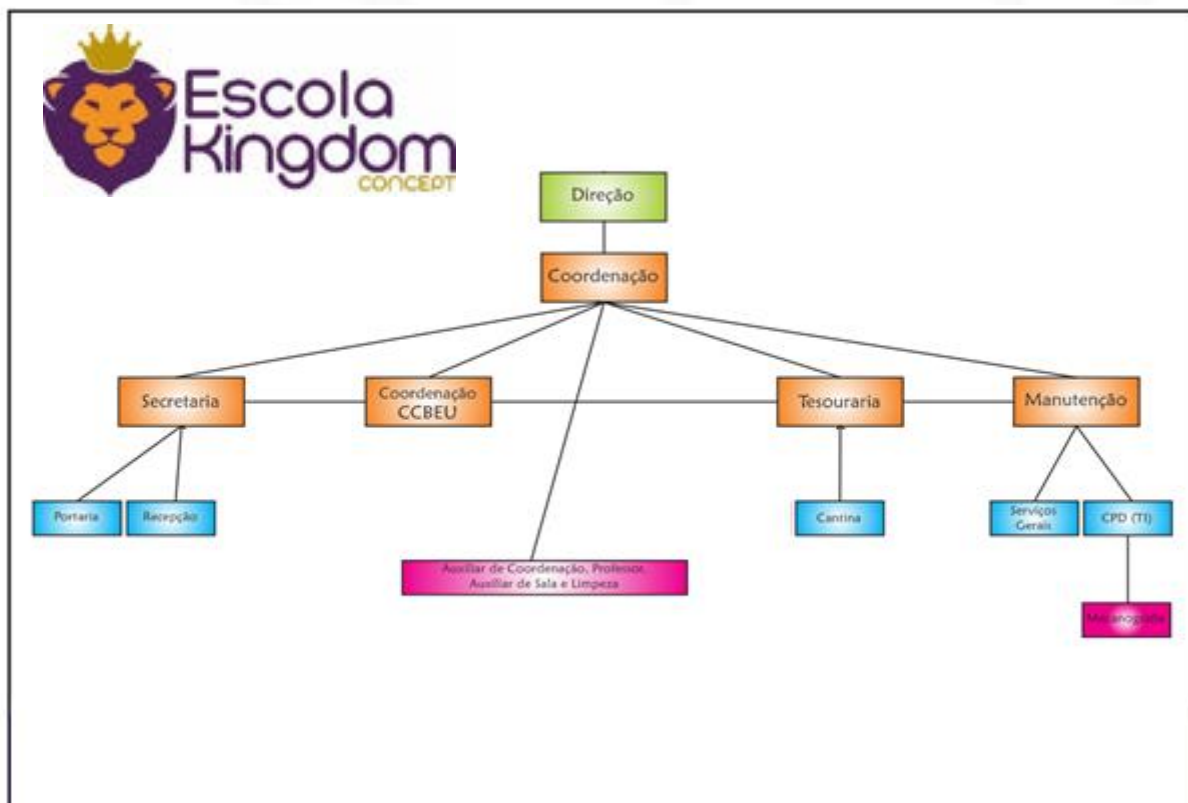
Escola Kingdom
CONCEPT

Direção

Coordenação

Secretaria

Coordenação CCBEU

Tesouraria

Manutenção

Portaria

Recepção

Auxiliar de Coordenação, Professor, Auxiliar de Sala e Limpeza

Cantina

Serviços Gerais

CPD (TI)

Mecanografia